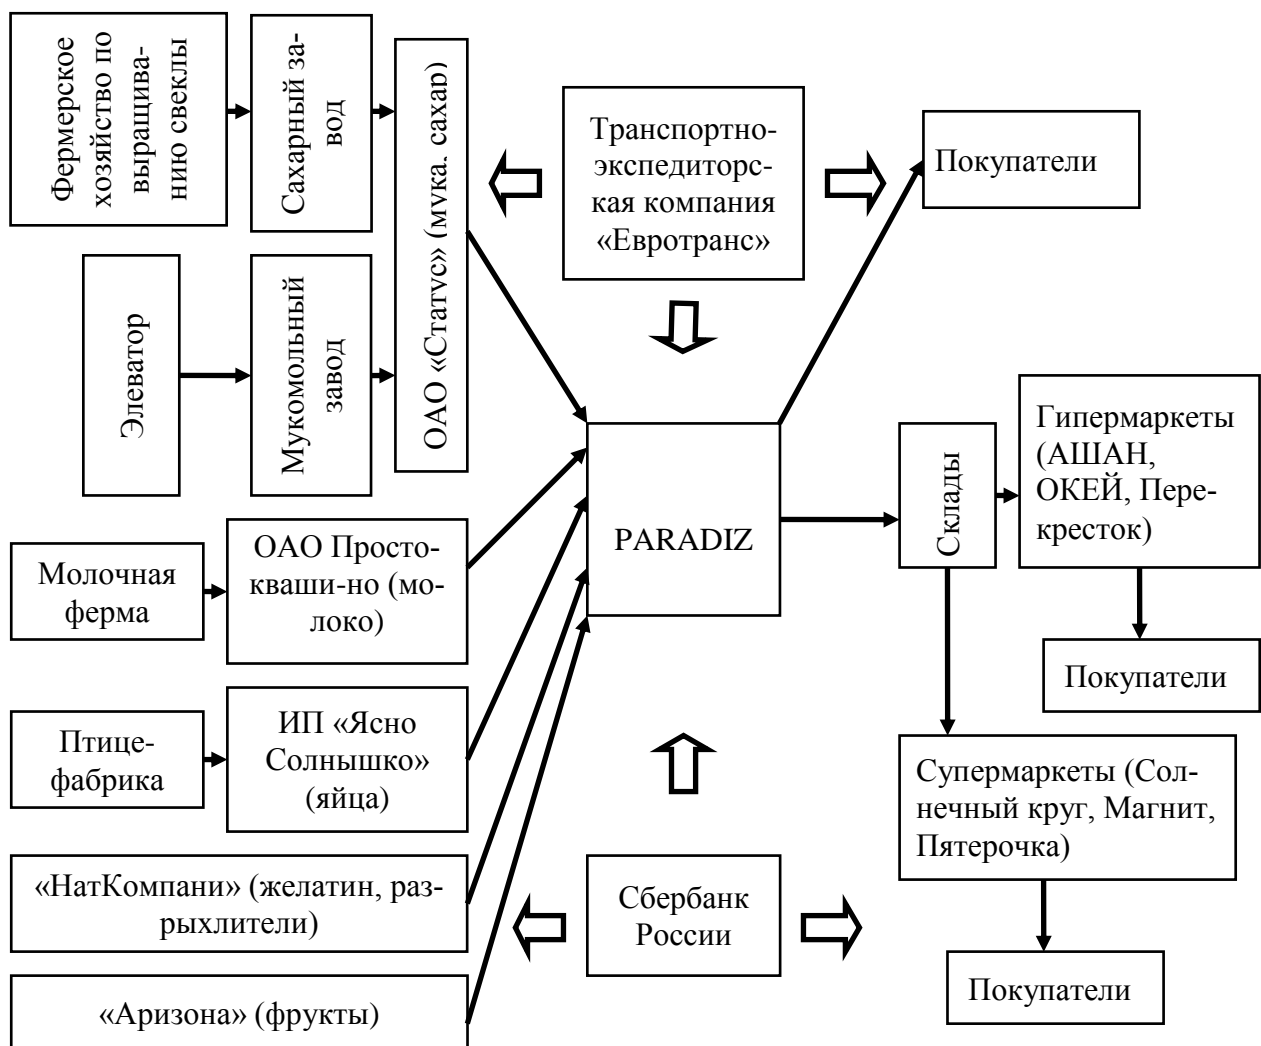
Фермерское хозяйство по выращиванию свеклы

Сахарный завод

ОАО «Статус» (мука, сахар)

Транспортно-экспедиторская компания «Евротранс»

Покупатели

Элеватор

Мукомольный завод

PARADIZ

Склады

Гипермаркеты (АШАН, ОКЕЙ, Перекресток)

Молочная ферма

ОАО Простокваши-но (молоко)

Покупатели

Птицефабрика

ИП «Ясно Солнышко» (яйца)

Супермаркеты (Солнечный круг, Магнит, Пятерочка)

«НатКомпани» (желатин, разрыхлители)

Сбербанк России

«Аризона» (фрукты)

Покупатели